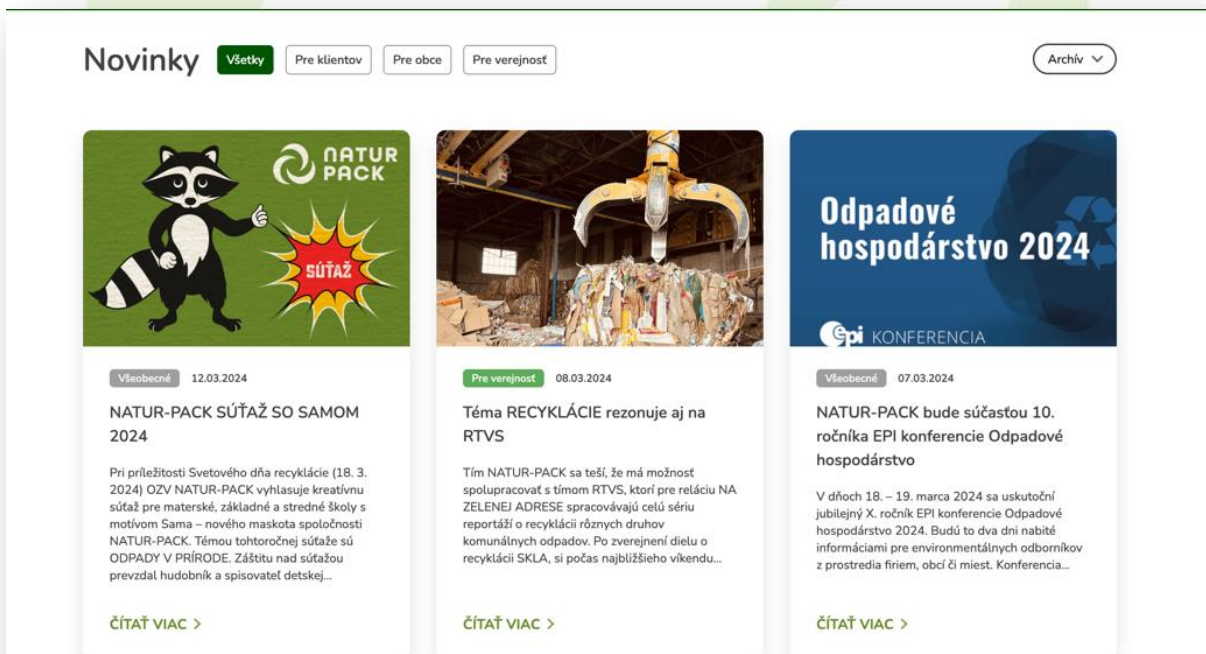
Novinky Všetky Pre klientov Pre obce Pre verejnosť Archív

NATUR PACK

SÚŤAŽ

Všeobecné 12.03.2024

NATUR-PACK SÚŤAŽ SO SAMOM 2024

Pri príležitosti Svetového dňa recyklácie (18. 3. 2024) OZV NATUR-PACK vyhlasuje kreatívnu súťaž pre materské, základné a stredné školy s motívom Sama – nového maskota spoločnosti NATUR-PACK. Témou tohtoročnej súťaže sú ODPADY V PRÍRODE. Záštitu nad súťažou prevzdal hudobník a spisovateľ detskej...

ČÍTAŤ VIAC >

Pre verejnosť 08.03.2024

Téma RECYKLÁCIE rezonuje aj na RTVS

Tím NATUR-PACK sa teší, že má možnosť spolupracovať s tímom RTVS, ktorí pre reláciu NA ZELENEJ ADRESE spracovávajú celú sériu reportáží o recyklácii rôznych druhov komunálnych odpadov. Po zverejnení dielu o recyklácii SKLA, si počas najbližšieho víkendu...

ČÍTAŤ VIAC >

Odpadové hospodárstvo 2024

epi KONFERENCIA

Všeobecné 07.03.2024

NATUR-PACK bude súčasťou 10. ročníka EPI konferencie Odpadové hospodárstvo

V dňoch 18. – 19. marca 2024 sa uskutoční jubilejný X. ročník EPI konferencie Odpadové hospodárstvo 2024. Budú to dva dni nabité informáciami pre environmentálnych odborníkov z prostredia firiem, obcí či miest. Konferencia...

ČÍTAŤ VIAC >